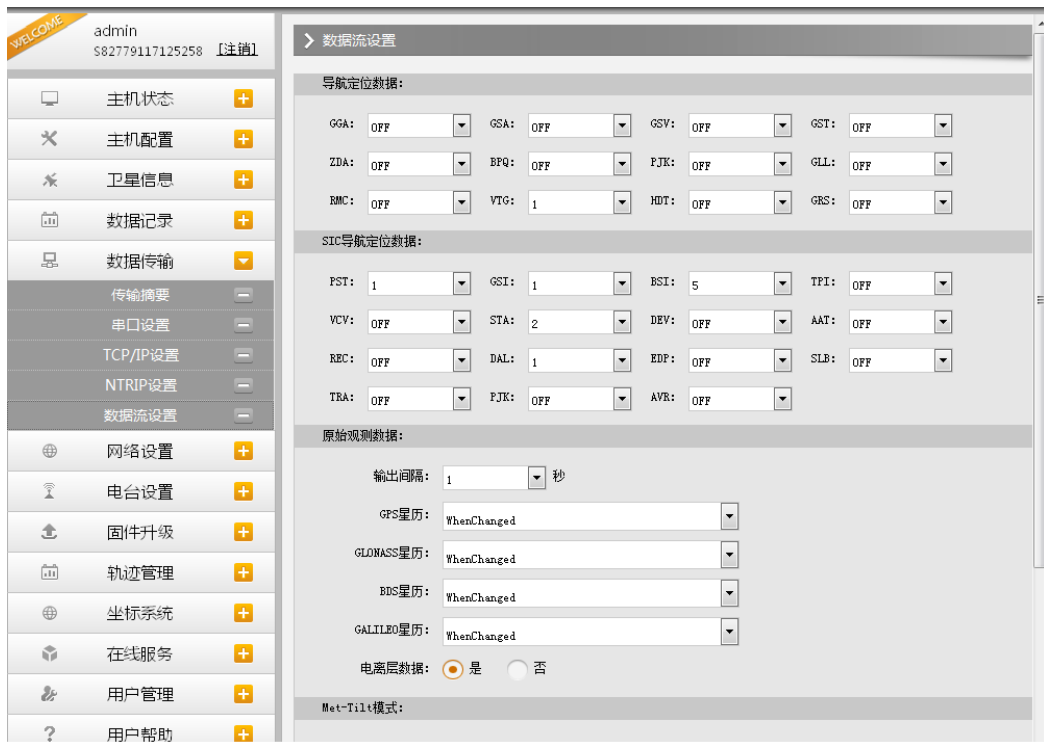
WELCOME
admin
S82779117125258 [注销]

主机状态
主机配置
卫星信息
数据记录
数据传输
传输摘要
串口设置
TCP/IP设置
NTRIP设置
数据流设置
网络设置
电台设置
固件升级
轨迹管理
坐标系统
在线服务
用户管理
用户帮助

数据流设置

导航定位数据:

GGA: OFF
GSA: OFF
GSV: OFF
GST: OFF
ZDA: OFF
BPQ: OFF
PJK: OFF
GLL: OFF
RMC: OFF
VTG: 1
HDT: OFF
GRS: OFF

SIC导航定位数据:

PST: 1
GSI: 1
BSI: 5
TPI: OFF
VCV: OFF
STA: 2
DEV: OFF
AAT: OFF
REC: OFF
DAL: 1
EDP: OFF
SLB: OFF
TRA: OFF
PJK: OFF
AVR: OFF

原始观测数据:

输出间隔: 1 秒
GPS星历: WhenChanged
GLONASS星历: WhenChanged
BDS星历: WhenChanged
GALILEO星历: WhenChanged
电离层数据: 是 否

Met-Tilt模式: